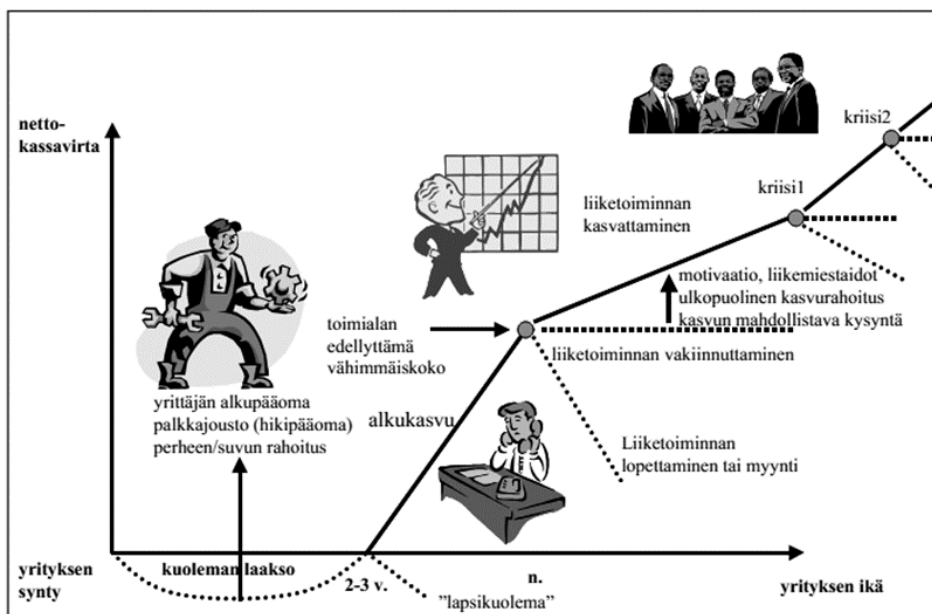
netto-
kassavirta

kriisi2

kriisi1

liiketoiminnan
kasvattaminen

motivaatio, liikemiestaidot
ulkopuolinen kasvurahoitus
kasvun mahdollistava kysyntä

toimialan
edellyttämä
vähimmäiskoko

liiketoiminnan vakiinnuttaminen

yrittäjän alkupääoma
palkkajousto (hikipääoma)
perheen/suvun rahoitus

alkukasvu

Liiketoiminnan
lopettaminen tai myynti

yrityksen
synty

kuoleman laakso

2-3 v.

n.
"lapsikuolema"

yrityksen ikä